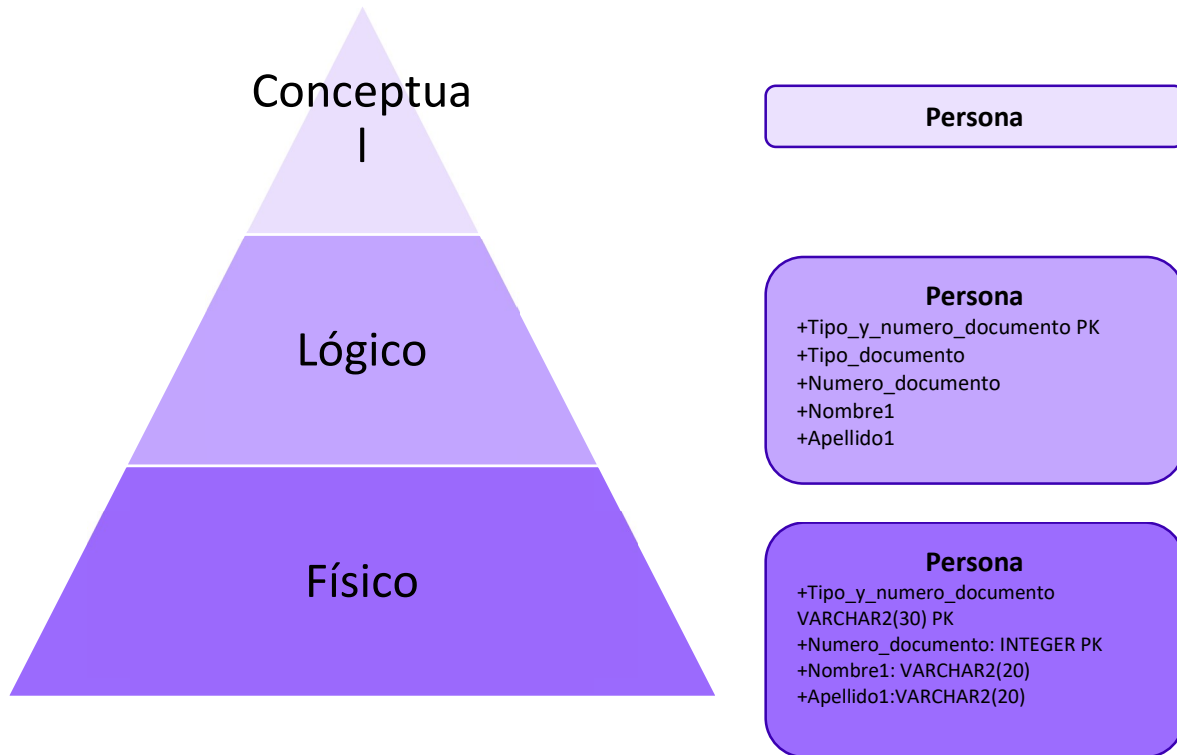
Conceptual

Lógico

Físico

Persona

Persona
+Tipo_y_numero_documento PK
+Tipo_documento
+Numero_documento
+Nombre1
+Apellido1

Persona
+Tipo_y_numero_documento VARCHAR2(30) PK
+Numero_documento: INTEGER PK
+Nombre1: VARCHAR2(20)
+Apellido1:VARCHAR2(20)